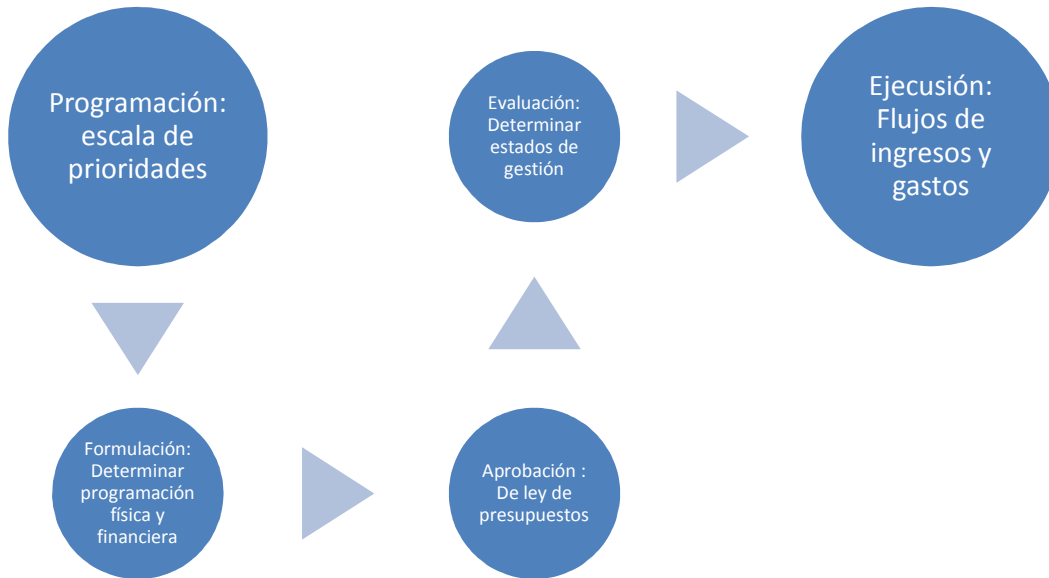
Programación: escala de prioridades

Formulación: Determinar programación física y financiera

Aprobación : De ley de presupuestos

Evaluación: Determinar estados de gestión

Ejecusión: Flujos de ingresos y gastos